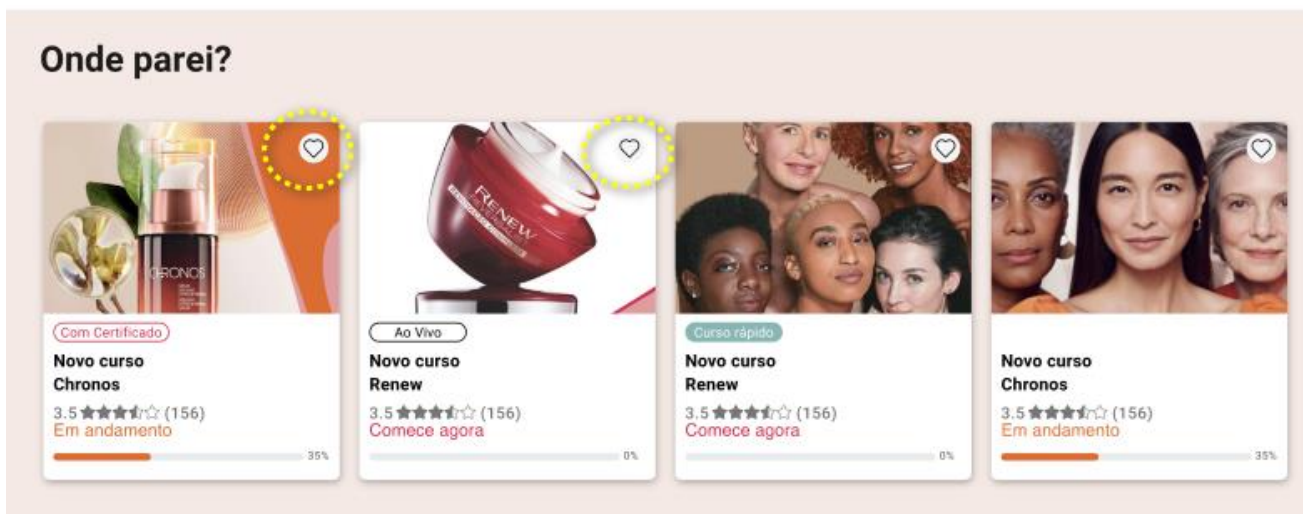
Onde parei?

CHRONOS

Com Certificado

Novo curso
Chronos

3.5 ★★★½☆ (156)
Em andamento

35%

RENEW

Ao Vivo

Novo curso
Renew

3.5 ★★★½☆ (156)
Comece agora

0%

Curso rápido

Novo curso
Renew

3.5 ★★★½☆ (156)
Comece agora

0%

Novo curso
Chronos

3.5 ★★★½☆ (156)
Em andamento

35%